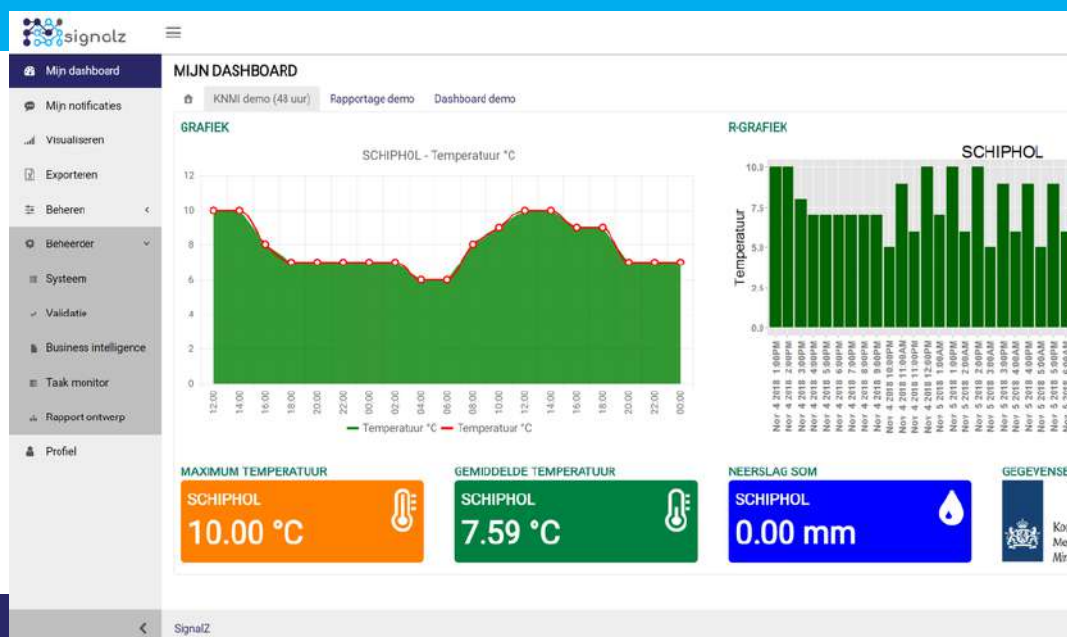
signalz

Mijn dashboard
Mijn notificaties
Visualiseren
Exporteren
Beheren
Beheerder
Systeem
Validatie
Business intelligence
Task monitor
Rapport ontwerp
Profiel

MIJN DASHBOARD

KNMI demo (48 uur) Rapportage demo Dashboard demo

GRAFIEK

SCHIPHOL - Temperatuur °C

12
10
8
6
4
2
0

12:00 14:00 16:00 18:00 20:00 22:00 00:00 02:00 04:00 06:00 08:00 10:00 12:00 14:00 16:00 18:00 20:00 22:00 00:00

Temperatuur °C — Temperatuur °C

R-GRAFIEK

SCHIPHOL

Temperatuur

10.0
7.5
5.0
2.5
0.0

Nov 4 2018 1:00PM
Nov 4 2018 2:00PM
Nov 4 2018 3:00PM
Nov 4 2018 4:00PM
Nov 4 2018 5:00PM
Nov 4 2018 6:00PM
Nov 4 2018 7:00PM
Nov 4 2018 8:00PM
Nov 4 2018 9:00PM
Nov 4 2018 10:00PM
Nov 4 2018 11:00AM
Nov 4 2018 11:00PM
Nov 4 2018 12:00PM
Nov 5 2018 1:00AM
Nov 5 2018 2:00AM
Nov 5 2018 2:00PM
Nov 5 2018 3:00AM
Nov 5 2018 3:00PM
Nov 5 2018 4:00AM
Nov 5 2018 4:00PM
Nov 5 2018 5:00AM
Nov 5 2018 5:00PM
Nov 5 2018 6:00AM

MAXIMUM TEMPERATUUR
SCHIPHOL
10.00 °C

GEMIDDELDE TEMPERATUUR
SCHIPHOL
7.59 °C

NEERSLAG SOM
SCHIPHOL
0.00 mm

GEGEVENSE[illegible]
Ko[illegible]
Me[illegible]
Mir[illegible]

SignalZ